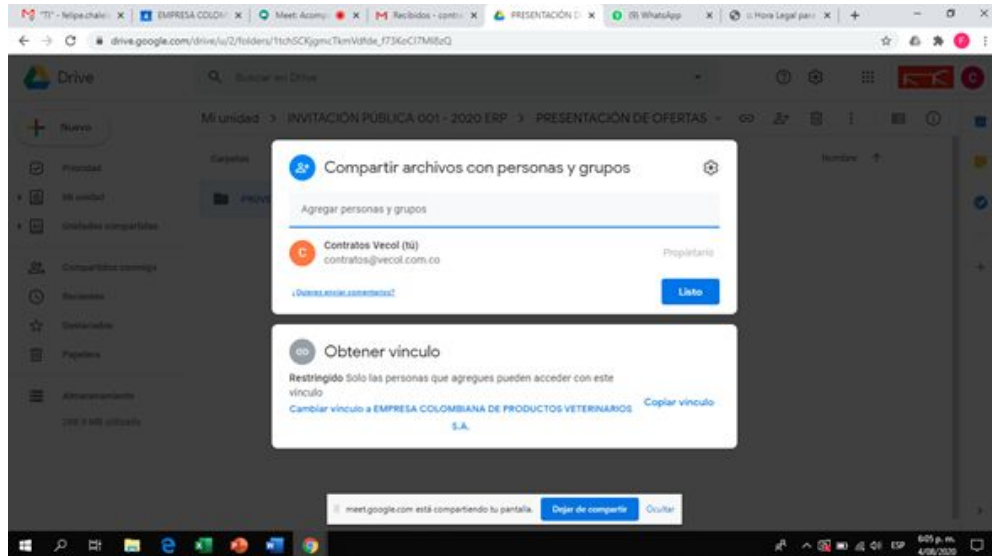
"TI" - felipe.chale | EMPRESA COLOM | Meet: Acomp | Recibidos - contr | PRESENTACIÓN D | (9) WhatsApp | Hora Legal para | +

drive.google.com/drive/u/2/folders/1tchSCKjgmcTkmVdfde_f73KoCl7Mi8zQ

Drive

Buscar en Drive

Nuevo

Prioridad

Mi unidad

Unidades compartidas

Compartidos conmigo

Recientes

Destacados

Papelera

Almacenamiento

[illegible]

Mi unidad > INVITACIÓN PÚBLICA 001 - 2020 ERP > PRESENTACIÓN DE OFERTAS

Carpetas

Nombre ↑

PROV

Compartir archivos con personas y grupos

Agregar personas y grupos

Contratos Vecol (tú)
contratos@vecol.com.co

Propietario

¿Quieres enviar comentarios?

Listo

Obtener vínculo

Restringido Solo las personas que agregues pueden acceder con este vínculo

Cambiar vínculo a EMPRESA COLOMBIANA DE PRODUCTOS VETERINARIOS S.A.

Copiar vínculo

meet.google.com está compartiendo tu pantalla.

Dejar de compartir

Ocultar

ESP

6:05 p. m.
4/08/2020